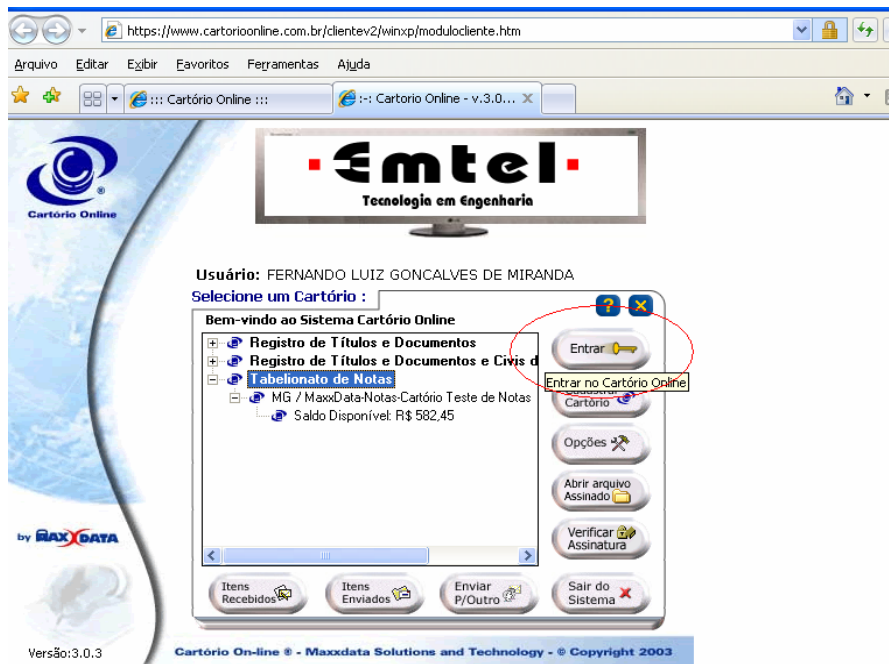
https://www.cartorioonline.com.br/clientev2/winxp/modulocliente.htm

Arquivo Editar Exibir Favoritos Ferramentas Ajuda

::: Cartório Online :::

:-: Cartorio Online - v.3.0...

Cartório Online

Emtel
Tecnologia em Engenharia

Usuário: FERNANDO LUIZ GONCALVES DE MIRANDA

Selecione um Cartório :

Bem-vindo ao Sistema Cartório Online

Registro de Títulos e Documentos
Registro de Títulos e Documentos e Civis d
Tabelionato de Notas
MG / MaxxData-Notas-Cartório Teste de Notas
Saldo Disponível: R$ 582,45

Entrar
Entrar no Cartório Online
Cartório
Opções
Abrir arquivo Assinado
Verificar Assinatura
Sair do Sistema

Itens Recebidos
Itens Enviados
Enviar P/Outro

by MAXDATA

Versão:3.0.3

Cartório On-line ® - Maxxdata Solutions and Technology - © Copyright 2003